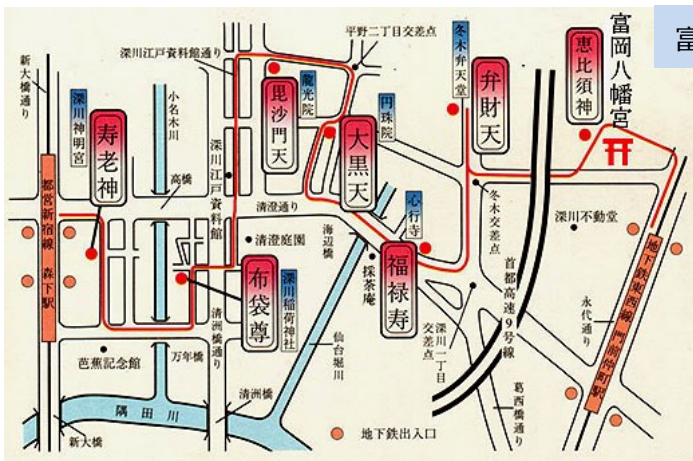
富

富岡八幡宮

恵比須神

弁財天

冬木弁天堂

平野二丁目交差点

深川江戸資料館通り

龍光院

毘沙門天

円珠院

大黒天

新大橋通り

深川神明宮

寿老神

小名木川

高橋

深川江戸資料館

清澄通り

清澄庭園

海辺橋

心行寺

福禄寿

冬木交差点

深川不動堂

首都高速9号線

都営新宿線 森下駅

布袋尊

深川稲荷神社

採茶庵

深川一丁目交差点

清洲橋通り

仙台堀川

芭蕉記念館

万年橋

永代通り

地下鉄東西線 門前仲町駅

葛西橋通り

隅田川

清洲橋

新大橋

地下鉄出入口